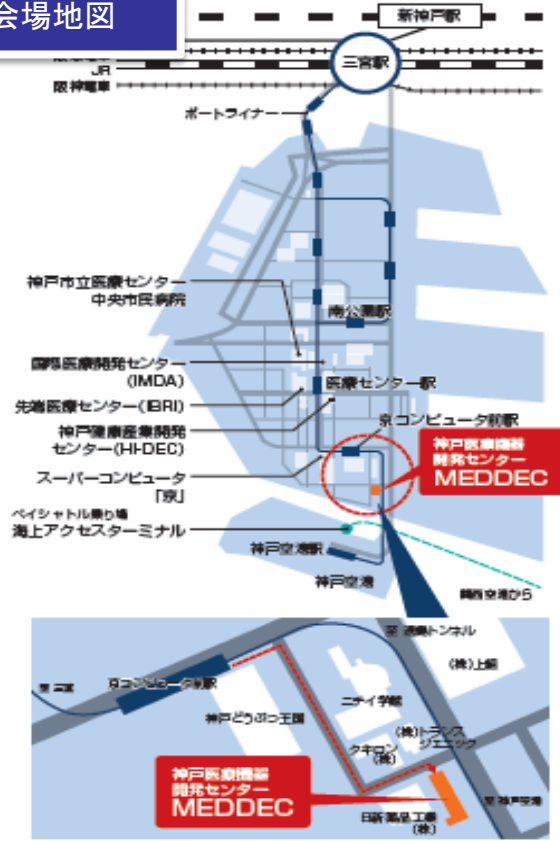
会場地図

新神戸駅

三宮駅

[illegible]
JR
阪神電車

ポートライナー

神戸市立医療センター
中央市民病院

南公園駅

国際医療開発センター
(IMDA)

医療センター駅

先端医療センター(IBRI)

神戸健康産業開発
センター(HI-DEC)

京コンピュータ前駅

スーパーコンピュータ
「京」

神戸医療機器
開発センター
MEDDEC

ベイシャトル乗り場
海上アクセスターミナル

神戸空港駅

神戸空港

関西空港から

港島トンネル

(株)上組

京コンピュータ前駅

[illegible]

ニチイ学館

神戸どうぶつ王国

(株)トランス
ジェニック

クキロン
(株)

神戸医療機器
開発センター
MEDDEC

日新製品工業
(株)

神戸空港